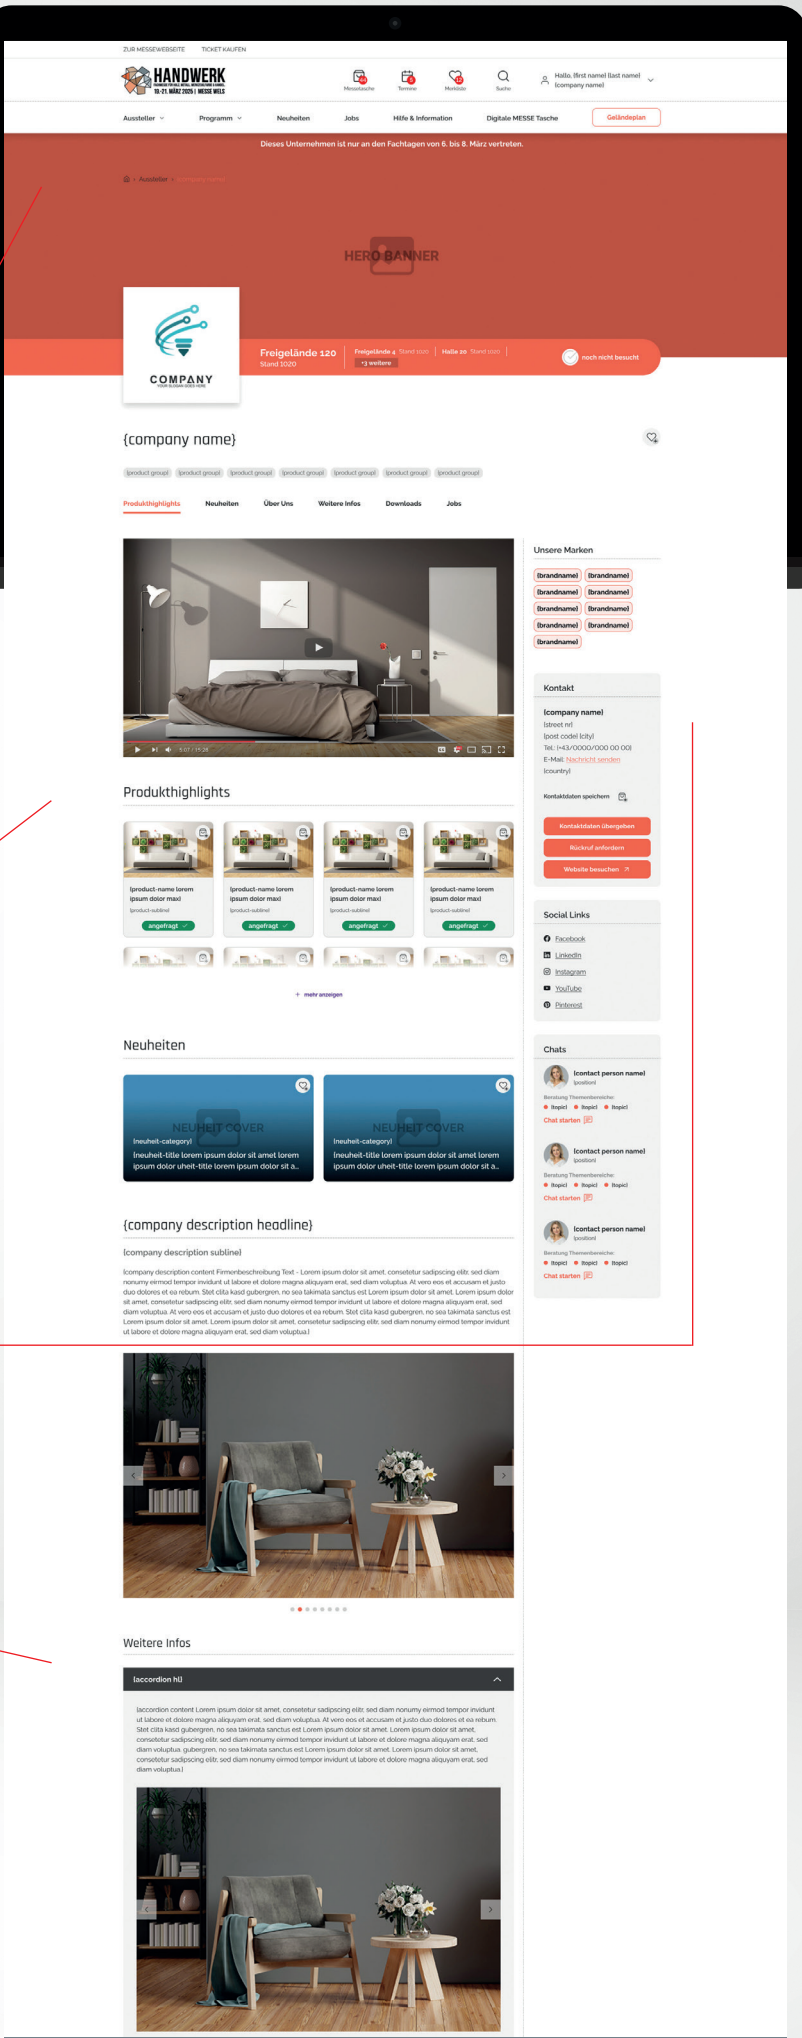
ZUR MESSEWEBSEITE TICKET KAUFEN

HANDWERK
19.–21. MÄRZ 2025 | MESSE WELS

Messetasche Termine Merkliste Suche Hallo, {first name} {last name} {company name}

Aussteller Programm Neuheiten Jobs Hilfe & Information Digitale MESSE Tasche Geländeplan

Dieses Unternehmen ist nur an den Fachtagen von 6. bis 8. März vertreten.

Aussteller {company name}

HERO BANNER

COMPANY

Freigelände 120
Stand 1020

Freigelände 4 Stand 1020 | Halle 20 Stand 1020
+3 weitere

noch nicht besucht

{company name}

{product group} {product group} {product group} {product group} {product group} {product group} {product group}

Produkthighlights Neuheiten Über Uns Weitere Infos Downloads Jobs

5:07 / 15:28

Unsere Marken
{brandname} {brandname}
{brandname} {brandname}
{brandname} {brandname}
{brandname} {brandname}
{brandname}

Kontakt
{company name}
{street nr}
{post code} {city}
Tel.: {+43/0000/000 00 00}
E-Mail: Nachricht senden
{country}

Kontaktdaten speichern

Kontaktdaten übergeben
Rückruf anfordern
Website besuchen

Produkthighlights

{product-name lorem ipsum dolor max}
{product-subline}
angefragt

{product-name lorem ipsum dolor max}
{product-subline}
angefragt

{product-name lorem ipsum dolor max}
{product-subline}
angefragt

{product-name lorem ipsum dolor max}
{product-subline}
angefragt

+ mehr anzeigen

Social Links
Facebook
LinkedIn
Instagram
YouTube
Pinterest

Neuheiten

NEUHEIT COVER
{neuheit-category}
{neuheit-title lorem ipsum dolor sit amet lorem ipsum dolor uheit-title lorem ipsum dolor sit a...

NEUHEIT COVER
{neuheit-category}
{neuheit-title lorem ipsum dolor sit amet lorem ipsum dolor uheit-title lorem ipsum dolor sit a...

Chats
{contact person name}
{position}
Beratung Themenbereiche:
{topic} {topic} {topic}
Chat starten

{contact person name}
{position}
Beratung Themenbereiche:
{topic} {topic} {topic}
Chat starten

{contact person name}
{position}
Beratung Themenbereiche:
{topic} {topic} {topic}
Chat starten

{company description headline}

{company description subline}

{company description content Firmenbeschreibung Text - Lorem ipsum dolor sit amet, consetetur sadipscing elitr, sed diam nonumy eirmod tempor invidunt ut labore et dolore magna aliquyam erat, sed diam voluptua. At vero eos et accusam et justo duo dolores et ea rebum. Stet clita kasd gubergren, no sea takimata sanctus est Lorem ipsum dolor sit amet. Lorem ipsum dolor sit amet, consetetur sadipscing elitr, sed diam nonumy eirmod tempor invidunt ut labore et dolore magna aliquyam erat, sed diam voluptua. At vero eos et accusam et justo duo dolores et ea rebum. Stet clita kasd gubergren, no sea takimata sanctus est Lorem ipsum dolor sit amet. Lorem ipsum dolor sit amet, consetetur sadipscing elitr, sed diam nonumy eirmod tempor invidunt ut labore et dolore magna aliquyam erat, sed diam voluptua.}

Weitere Infos

{accordion hl}

{accordion content Lorem ipsum dolor sit amet, consetetur sadipscing elitr, sed diam nonumy eirmod tempor invidunt ut labore et dolore magna aliquyam erat, sed diam voluptua. At vero eos et accusam et justo duo dolores et ea rebum. Stet clita kasd gubergren, no sea takimata sanctus est Lorem ipsum dolor sit amet. Lorem ipsum dolor sit amet, consetetur sadipscing elitr, sed diam nonumy eirmod tempor invidunt ut labore et dolore magna aliquyam erat, sed diam voluptua gubergren, no sea takimata sanctus est Lorem ipsum dolor sit amet. Lorem ipsum dolor sit amet, consetetur sadipscing elitr, sed diam nonumy eirmod tempor invidunt ut labore et dolore magna aliquyam erat, sed diam voluptua.}